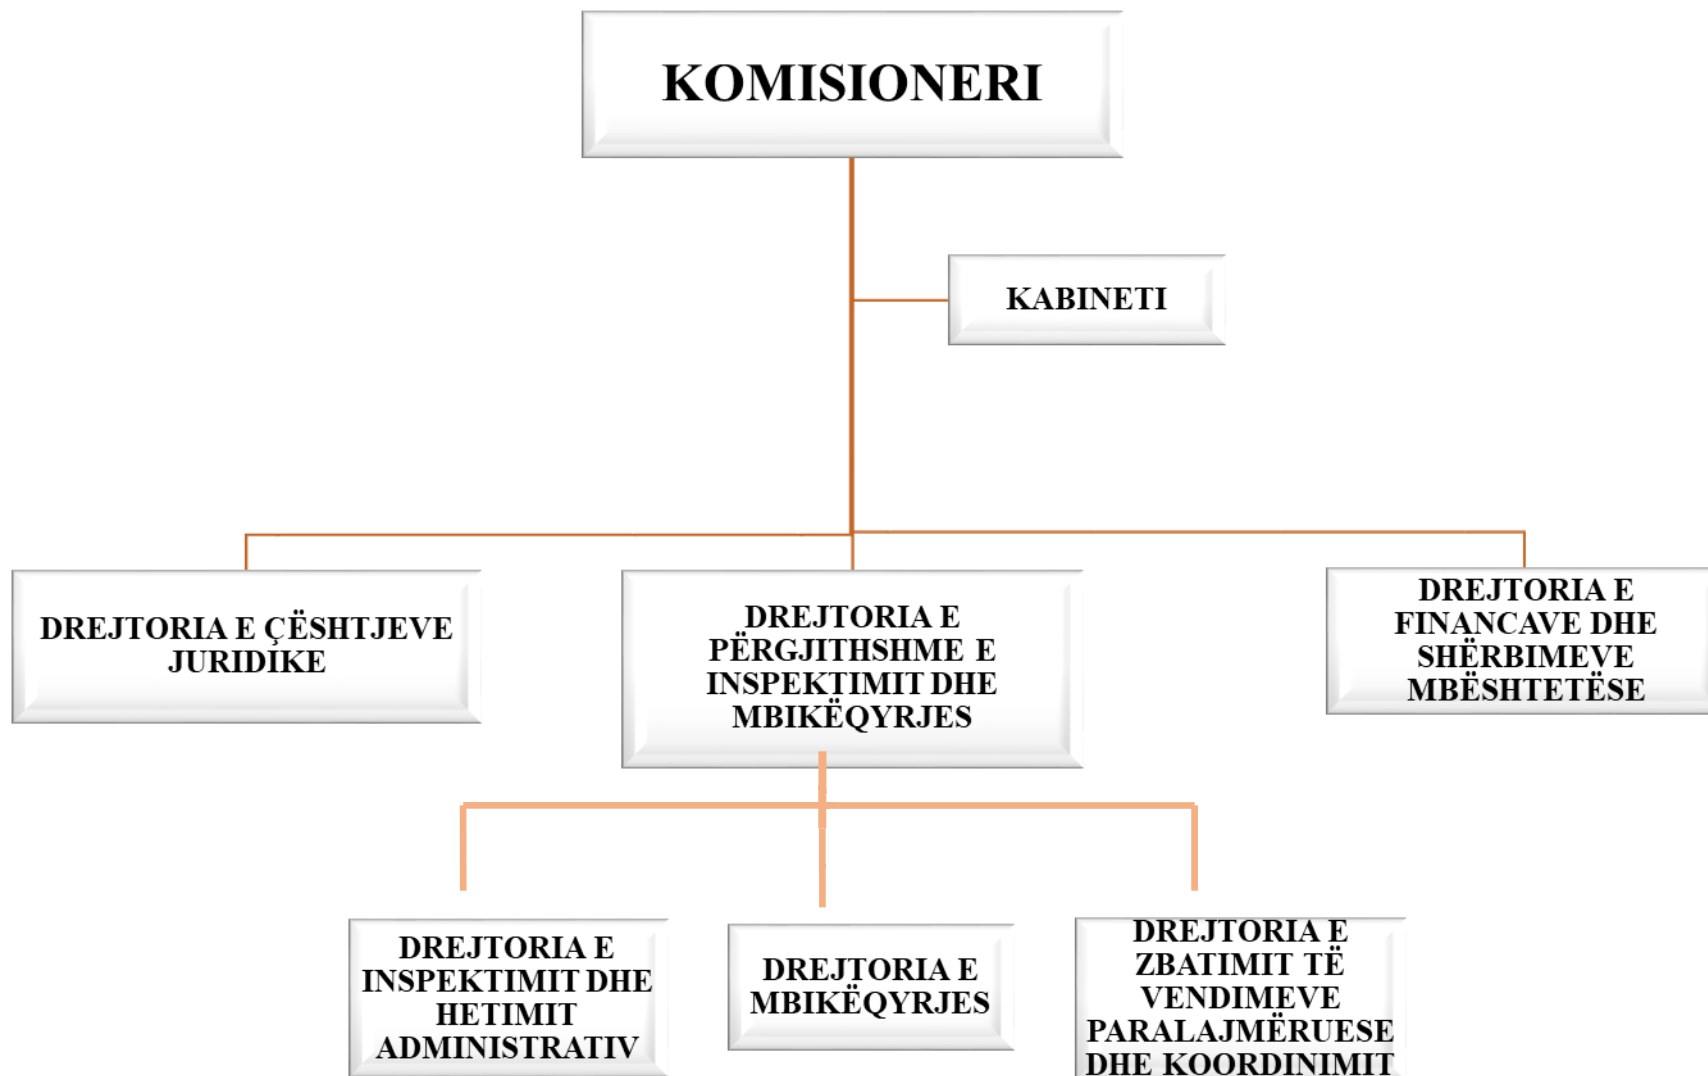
KOMISIONERI

KABINETI

DREJTORIA E ÇËSHTJEVE JURIDIKE

DREJTORIA E PËRGJITHSHME E INSPEKTIMIT DHE MBIKËQYRJES

DREJTORIA E FINANCAVE DHE SHËRBIMEVE MBËSHTETËSE

DREJTORIA E INSPEKTIMIT DHE HETIMIT ADMINISTRATIV

DREJTORIA E MBIKËQYRJES

DREJTORIA E ZBATIMIT TË VENDIMEVE PARALAJMËRUESE DHE KOORDINIMIT